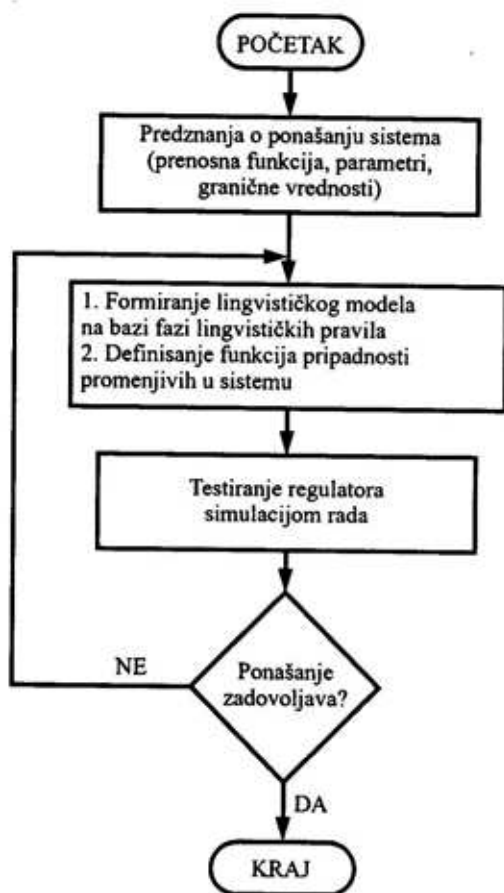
POČETAK

Predznanja o ponašanju sistema (prenosna funkcija, parametri, granične vrednosti)

1. Formiranje lingvističkog modela na bazi fazi lingvističkih pravila
2. Definisanje funkcija pripadnosti promenjivih u sistemu

Testiranje regulatora simulacijom rada

Ponašanje zadovoljava?

NE

DA

KRAJ